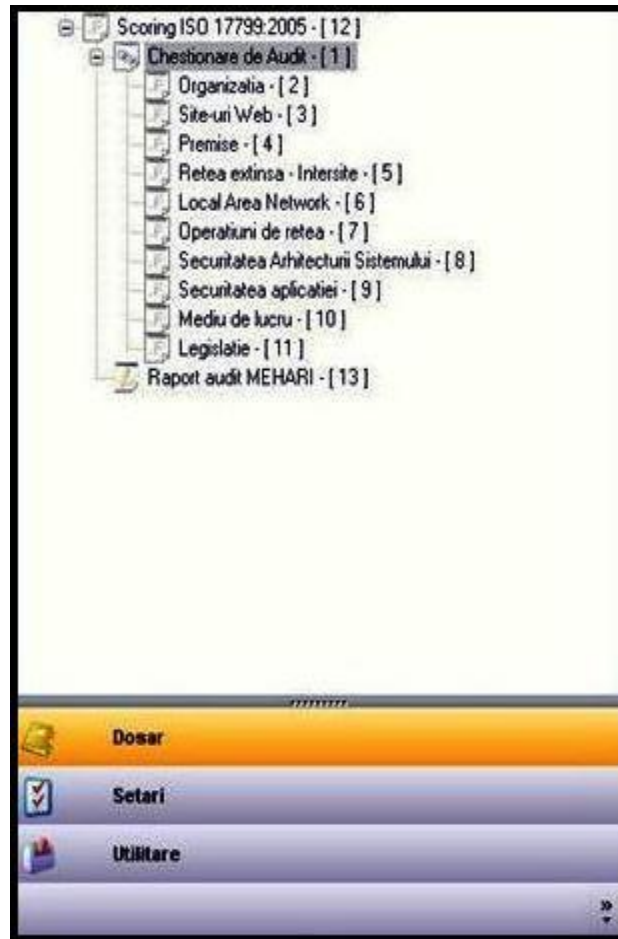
Scoring ISO 17799:2005 - [ 12 ]
Chestionare de Audit - [ 1 ]
Organizatia - [ 2 ]
Site-uri Web - [ 3 ]
Premise - [ 4 ]
Retea extinsa - Intersite - [ 5 ]
Local Area Network - [ 6 ]
Operatiuni de retea - [ 7 ]
Securitatea Arhitecturii Sistemului - [ 8 ]
Securitatea aplicatiei - [ 9 ]
Mediu de lucru - [ 10 ]
Legislatie - [ 11 ]
Raport audit MEHARI - [ 13 ]

Dosar
Setari
Utilitare
»